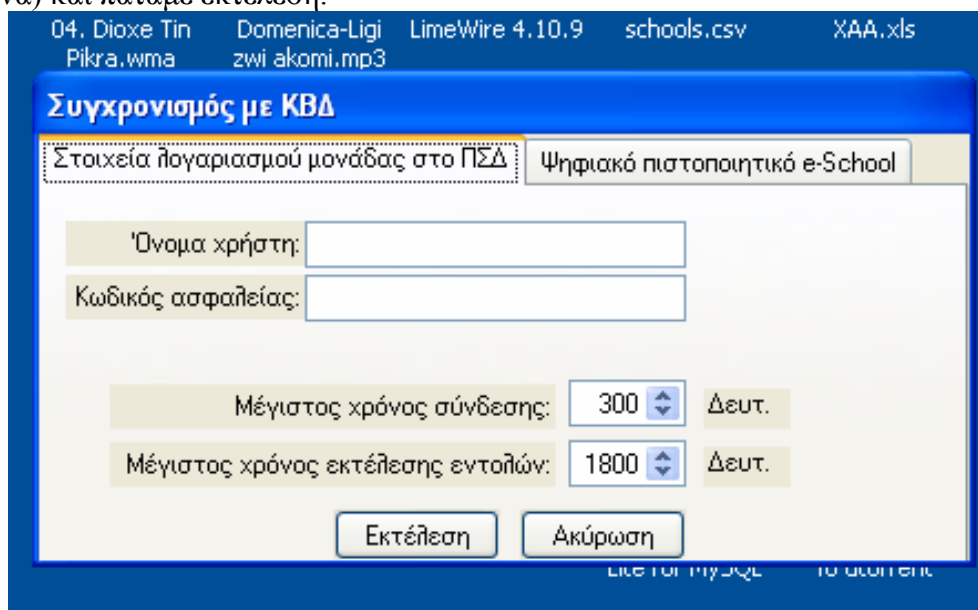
να) και πατάμε εκτέλεση.

04. Dioxe Tin Pikra.wma
Domenica-Ligi zwi akomi.mp3
LimeWire 4.10.9
schools.csv
XAA.xls

Συγχρονισμός με ΚΒΔ

Στοιχεία λογαριασμού μονάδας στο ΠΣΔ
Ψηφιακό πιστοποιητικό e-School

Όνομα χρήστη:
Κωδικός ασφαλείας:

Μέγιστος χρόνος σύνδεσης: 300 Δευτ.
Μέγιστος χρόνος εκτέλεσης εντολών: 1800 Δευτ.

Εκτέλεση
Ακύρωση

Lite for MySQL
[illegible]torrent